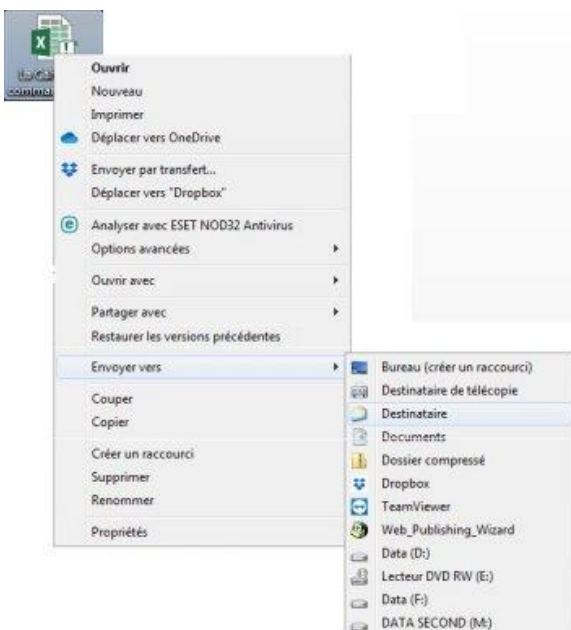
La Ca
comma

Ouvrir
Nouveau
Imprimer
Déplacer vers OneDrive

Envoyer par transfert...
Déplacer vers "Dropbox"

Analyser avec ESET NOD32 Antivirus
Options avancées

Ouvrir avec

Partager avec
Restaurer les versions précédentes

Envoyer vers

Couper
Copier

Créer un raccourci
Supprimer
Renommer

Propriétés

Bureau (créer un raccourci)
Destinataire de télécopie
Destinataire
Documents
Dossier compressé
Dropbox
TeamViewer
Web_Publishing_Wizard
Data (D:)
Lecteur DVD RW (E:)
Data (F:)
DATA SECOND (M:)